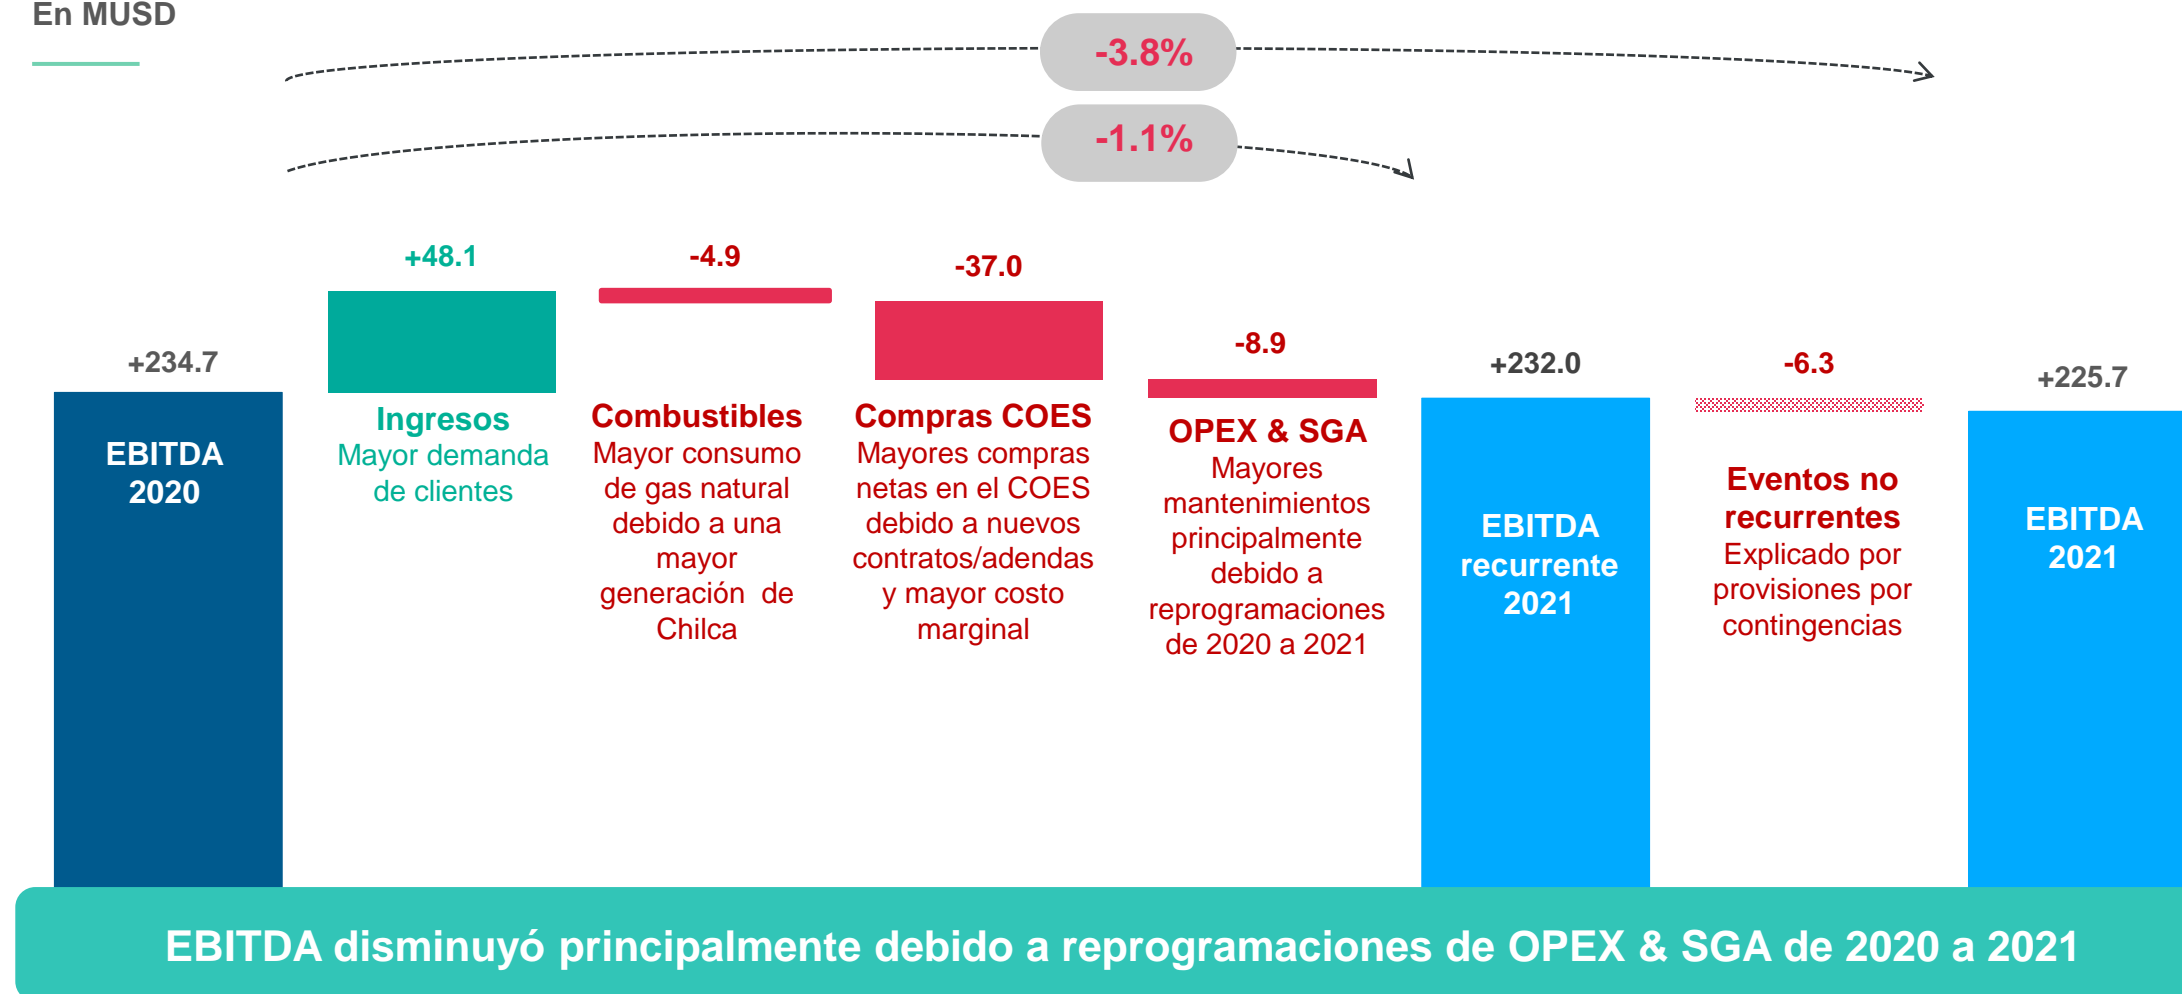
En MUSD

-3.8%

-1.1%

+234.7

EBITDA 2020

+48.1

Ingresos
Mayor demanda de clientes

-4.9

Combustibles
Mayor consumo de gas natural debido a una mayor generación de Chilca

-37.0

Compras COES
Mayores compras netas en el COES debido a nuevos contratos/adendas y mayor costo marginal

-8.9

OPEX & SGA
Mayores mantenimientos principalmente debido a reprogramaciones de 2020 a 2021

+232.0

EBITDA recurrente 2021

-6.3

Eventos no recurrentes
Explicado por provisiones por contingencias

+225.7

EBITDA 2021

EBITDA disminuyó principalmente debido a reprogramaciones de OPEX & SGA de 2020 a 2021